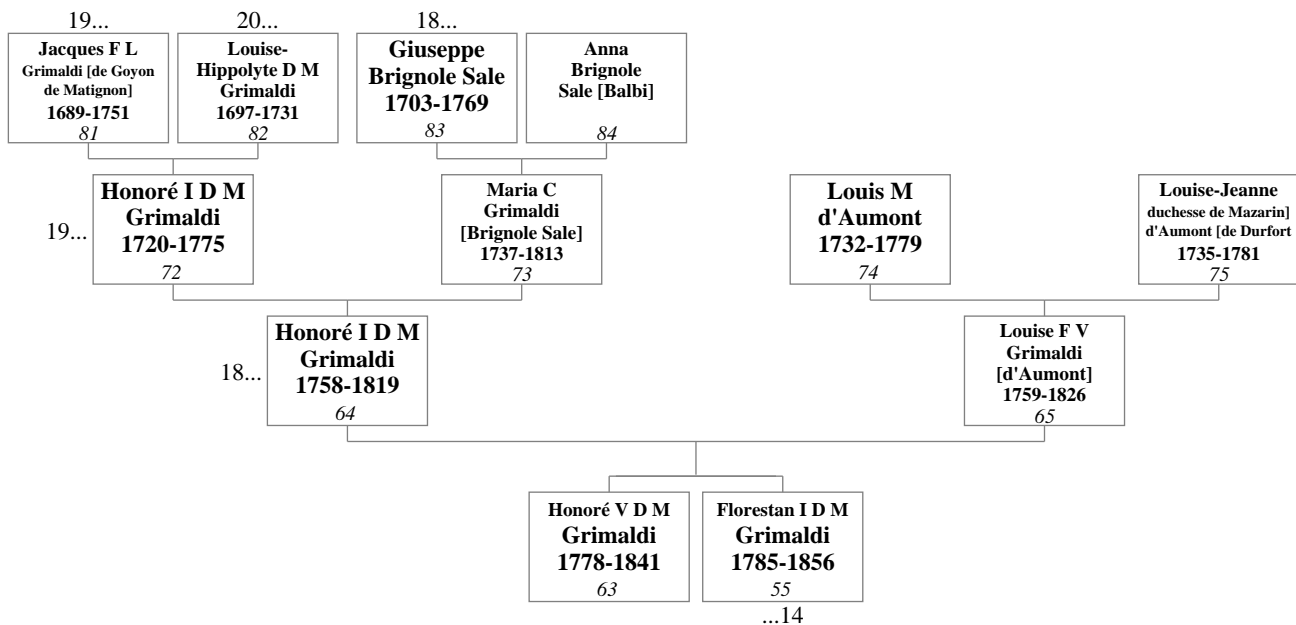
19...
Jacques F L
Grimaldi [de Goyon de Matignon]
1689-1751
81

20...
Louise-Hippolyte D M
Grimaldi
1697-1731
82

18...
Giuseppe
Brignole Sale
1703-1769
83

Anna
Brignole
Sale [Balbi]
84

19...
Honoré I D M
Grimaldi
1720-1775
72

Maria C
Grimaldi
[Brignole Sale]
1737-1813
73

Louis M
d'Aumont
1732-1779
74

Louise-Jeanne
duchesse de Mazarin]
d'Aumont [de Durfort
1735-1781
75

18...
Honoré I D M
Grimaldi
1758-1819
64

Louise F V
Grimaldi
[d'Aumont]
1759-1826
65

Honoré V D M
Grimaldi
1778-1841
63

Florestan I D M
Grimaldi
1785-1856
55
...14